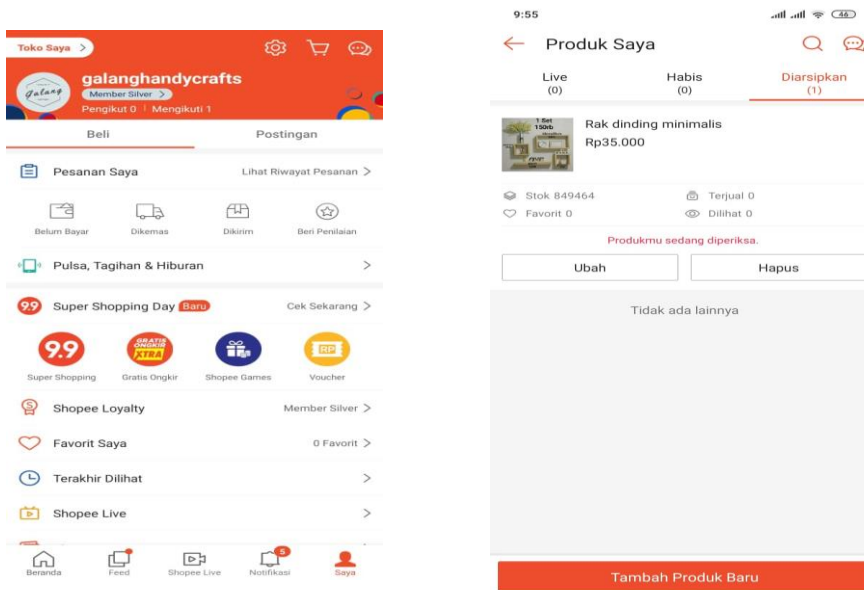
Toko Saya >

galanghandycrafts
Member Silver >
Pengikut 0 | Mengikuti 1

Beli
Postingan

Pesanan Saya
Lihat Riwayat Pesanan >

Belum Bayar
Dikemas
Dikirim
Beri Penilaian

Pulsa, Tagihan & Hiburan >

9.9 Super Shopping Day Baru
Cek Sekarang >

9.9
GRATIS ONGKIR XTRA
RP
Super Shopping
Gratis Ongkir
Shopee Games
Voucher

Shopee Loyalty
Member Silver >

Favorit Saya
0 Favorit >

Terakhir Dilihat >

Shopee Live >

Beranda
Feed
Shopee Live
5
Notifikasi
Saya

9:55
46

Produk Saya

Live (0)
Habis (0)
Diarsipkan (1)

1 Set 150rb
Rak dinding minimalis
Rp35.000

Stok 849464
Terjual 0
Favorit 0
Dilihat 0

Produkmu sedang diperiksa.

Ubah
Hapus

Tidak ada lainnya

Tambah Produk Baru